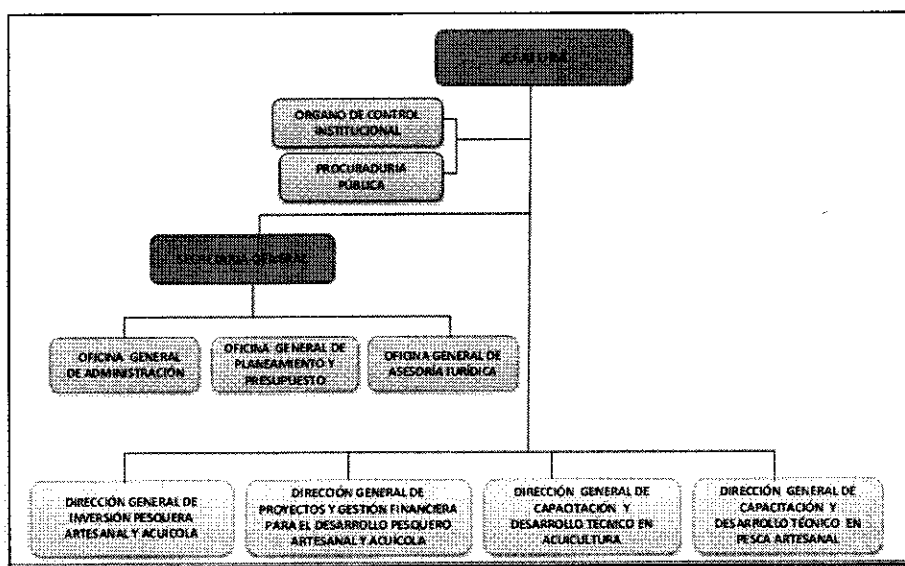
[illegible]

ORGANO DE CONTROL INSTITUCIONAL

PROCURADURIA PUBLICA

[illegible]

OFICINA GENERAL DE ADMINISTRACIÓN

OFICINA GENERAL DE PLANEAMIENTO Y PRESUPUESTO

OFICINA GENERAL DE ASESORÍA JURÍDICA

DIRECCIÓN GENERAL DE INVERSIÓN PESQUERA ARTESANAL Y ACUICOLA

DIRECCIÓN GENERAL DE PROYECTOS Y GESTIÓN FINANCIERA PARA EL DESARROLLO PESQUERO ARTESANAL Y ACUICOLA

DIRECCIÓN GENERAL DE CAPACITACIÓN Y DESARROLLO TECNICO EN ACUICULTURA

DIRECCIÓN GENERAL DE CAPACITACIÓN Y DESARROLLO TÉCNICO EN PESCA ARTESANAL